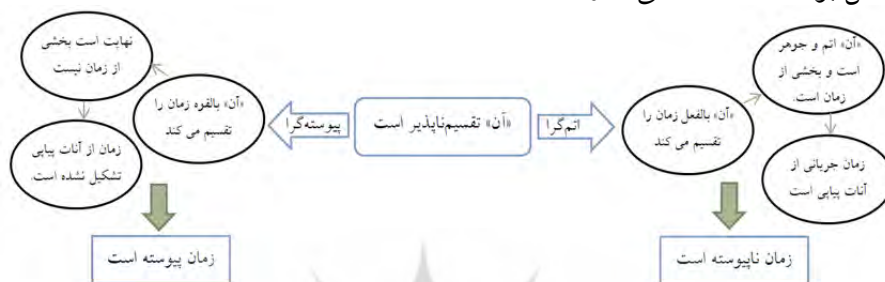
«آن» تقسیم‌ناپذیر است

پیوسته‌گرا

«آن» بالقوه زمان را تقسیم می کند

نهایت است بخشی از زمان نیست

زمان از آنات پیاپی تشکیل نشده است.

زمان پیوسته است

اتم‌گرا

«آن» بالفعل زمان را تقسیم می کند

«آن» اتم و جوهر است و بخشی از زمان است.

زمان جریانی از آنات پیاپی است

زمان ناپیوسته است